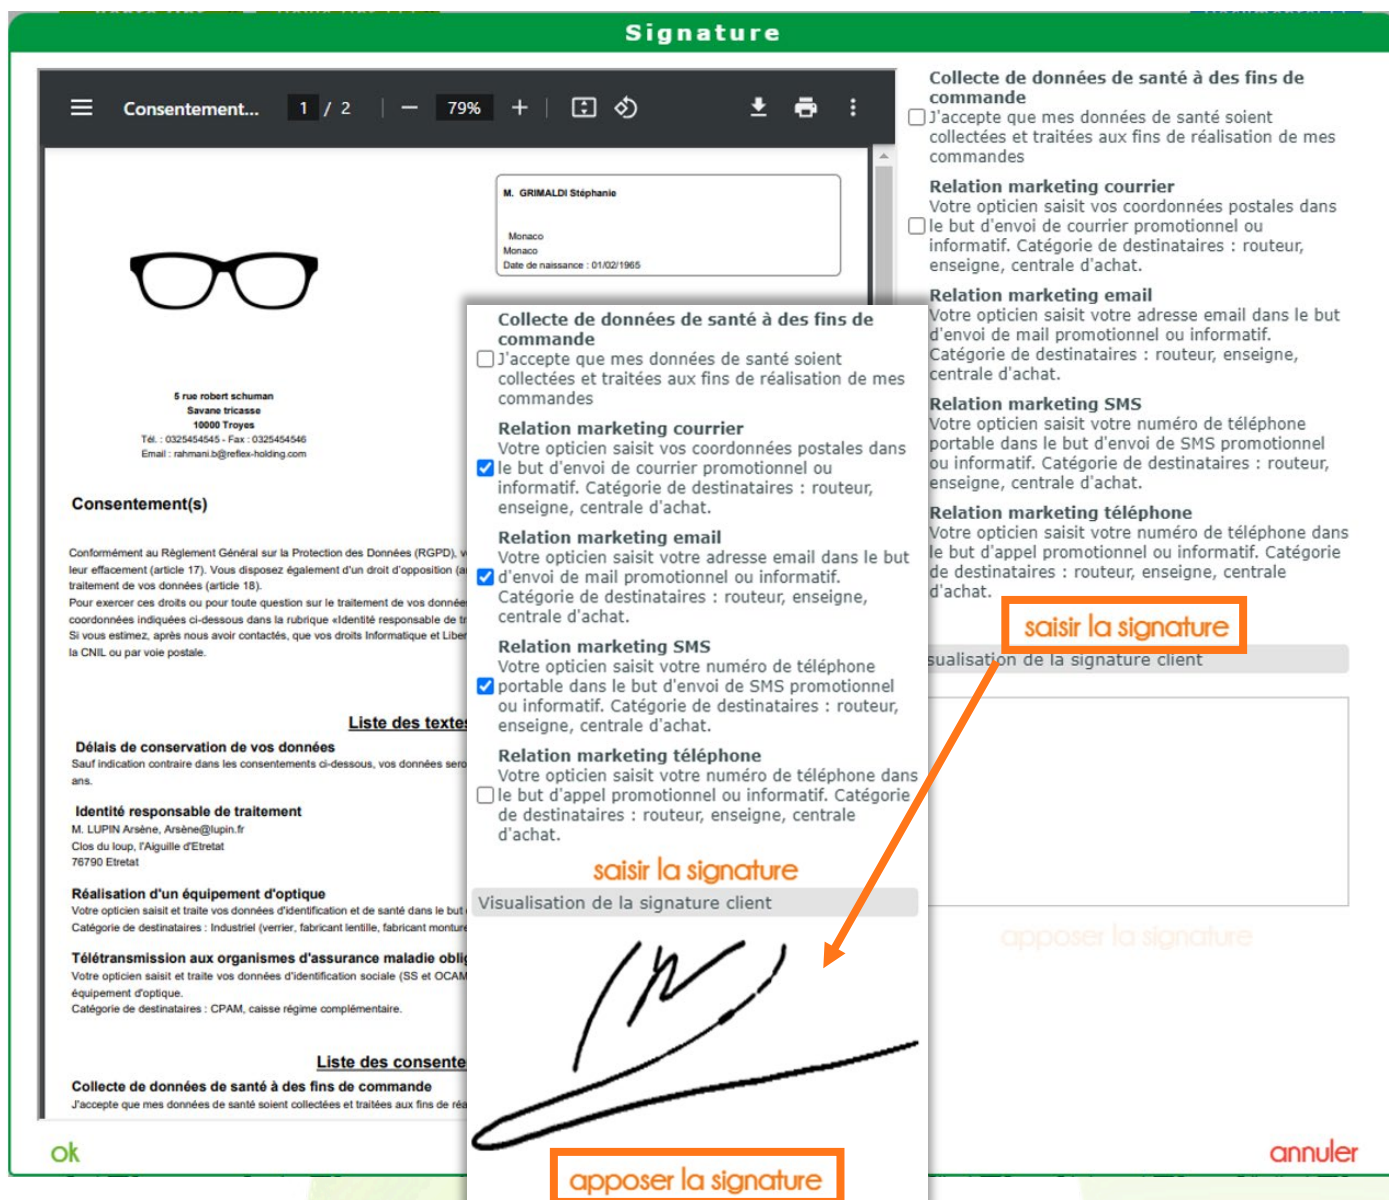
Signature

Consentement... 1 / 2 — 79% +

M. GRIMALDI Stéphanie

Monaco
Monaco
Date de naissance : 01/02/1965

5 rue robert schuman
Savane tricasse
10000 Troyes
Tél. : 0325454545 - Fax : 0325454546
Email : rahmani.b@reflex-holding.com

Consentement(s)

Conformément au Règlement Général sur la Protection des Données (RGPD), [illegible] leur effacement (article 17). Vous disposez également d'un droit d'opposition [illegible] traitement de vos données (article 18).
Pour exercer ces droits ou pour toute question sur le traitement de vos donnée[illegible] coordonnées indiquées ci-dessous dans la rubrique «Identité responsable de tr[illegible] Si vous estimez, après nous avoir contactés, que vos droits Informatique et Liber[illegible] la CNIL ou par voie postale.

Liste des textes

Délais de conservation de vos données
Sauf indication contraire dans les consentements ci-dessous, vos données sero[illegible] ans.

Identité responsable de traitement
M. LUPIN Arsène, Arsène@lupin.fr
Clos du loup, l'Aiguille d'Etretat
76790 Etretat

Réalisation d'un équipement d'optique
Votre opticien saisit et traite vos données d'identification et de santé dans le but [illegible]
Catégorie de destinataires : Industriel (verrier, fabricant lentille, fabricant monture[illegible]

Télétransmission aux organismes d'assurance maladie obli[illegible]
Votre opticien saisit et traite vos données d'identification sociale (SS et OCAM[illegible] équipement d'optique.
Catégorie de destinataires : CPAM, caisse régime complémentaire.

Liste des consente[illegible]

Collecte de données de santé à des fins de commande
J'accepte que mes données de santé soient collectées et traitées aux fins de réa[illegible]

Collecte de données de santé à des fins de commande
J'accepte que mes données de santé soient collectées et traitées aux fins de réalisation de mes commandes
Relation marketing courrier
Votre opticien saisit vos coordonnées postales dans le but d'envoi de courrier promotionnel ou informatif. Catégorie de destinataires : routeur, enseigne, centrale d'achat.
Relation marketing email
Votre opticien saisit votre adresse email dans le but d'envoi de mail promotionnel ou informatif. Catégorie de destinataires : routeur, enseigne, centrale d'achat.
Relation marketing SMS
Votre opticien saisit votre numéro de téléphone portable dans le but d'envoi de SMS promotionnel ou informatif. Catégorie de destinataires : routeur, enseigne, centrale d'achat.
Relation marketing téléphone
Votre opticien saisit votre numéro de téléphone dans le but d'appel promotionnel ou informatif. Catégorie de destinataires : routeur, enseigne, centrale d'achat.
saisir la signature
Visualisation de la signature client
apposer la signature

Collecte de données de santé à des fins de commande
J'accepte que mes données de santé soient collectées et traitées aux fins de réalisation de mes commandes
Relation marketing courrier
Votre opticien saisit vos coordonnées postales dans le but d'envoi de courrier promotionnel ou informatif. Catégorie de destinataires : routeur, enseigne, centrale d'achat.
Relation marketing email
Votre opticien saisit votre adresse email dans le but d'envoi de mail promotionnel ou informatif. Catégorie de destinataires : routeur, enseigne, centrale d'achat.
Relation marketing SMS
Votre opticien saisit votre numéro de téléphone portable dans le but d'envoi de SMS promotionnel ou informatif. Catégorie de destinataires : routeur, enseigne, centrale d'achat.
Relation marketing téléphone
Votre opticien saisit votre numéro de téléphone dans le but d'appel promotionnel ou informatif. Catégorie de destinataires : routeur, enseigne, centrale d'achat.
saisir la signature
sualisation de la signature client
apposer la signature

ok
annuler